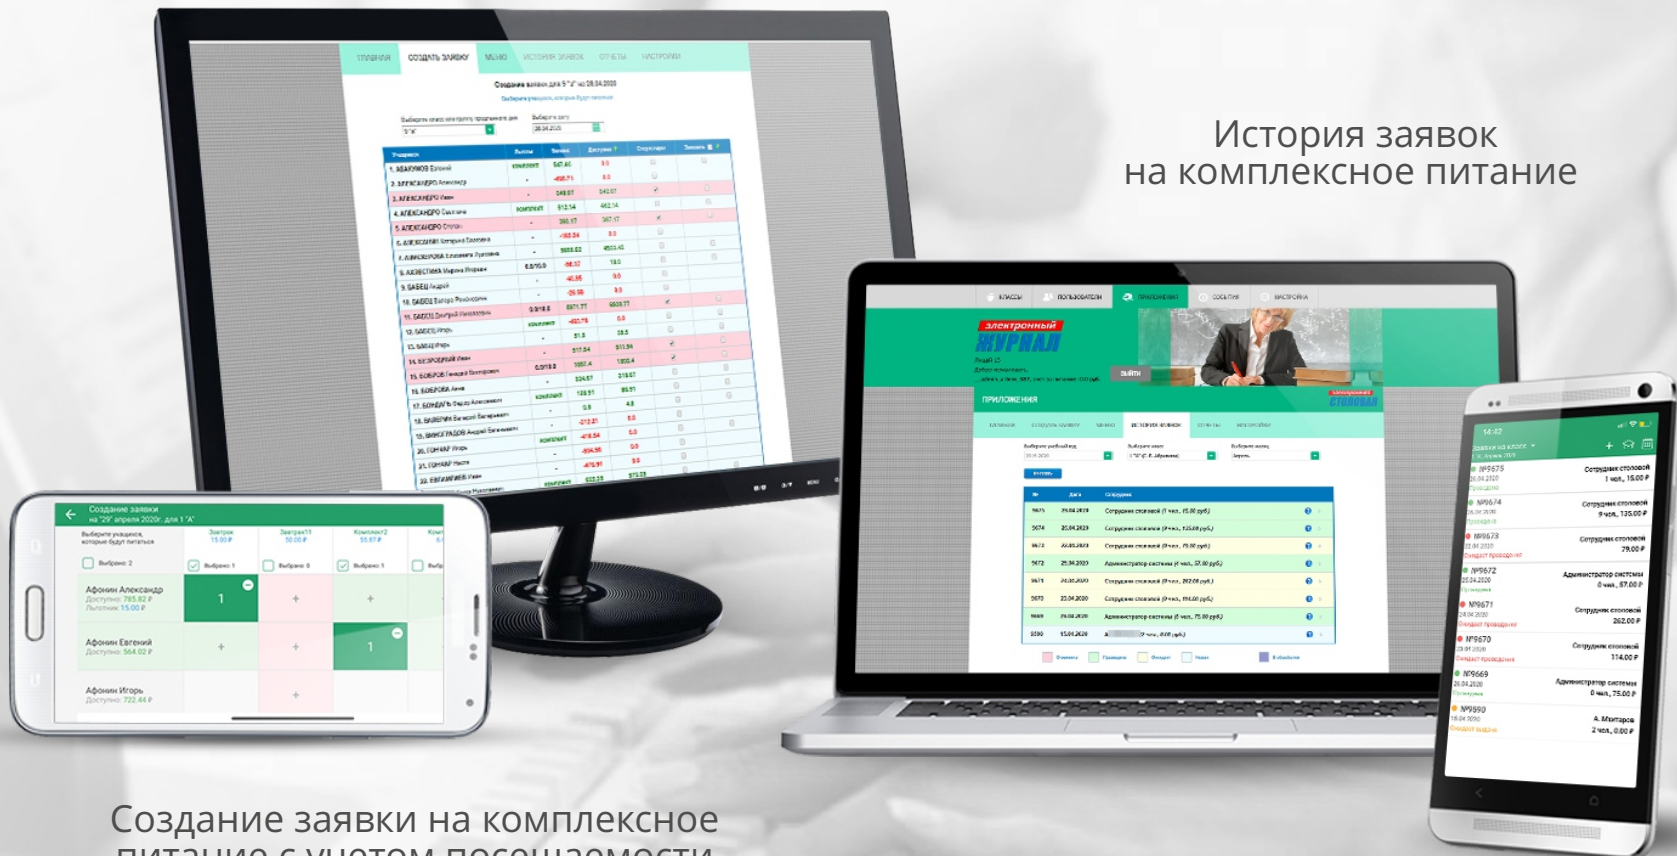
История заявок
на комплексное питание

ГЛАВНАЯ СОЗДАТЬ ЗАЯВКУ МЕНЮ ИСТОРИЯ ЗАЯВОК ОТЧЕТЫ НАСТРОЙКИ

Создание заявки

Создание заявки
на "29" апреля 2020г. для 1 "А"

Выберите учащихся, которые будут питаться

Завтрак 15.00 ₽
Завтрак11 50.00 ₽
Комплект2 55.67 ₽

Выбрано: 2
Выбрано: 1
Выбрано: 0
Выбрано: 1

Афонин Александр
Доступно: 785.82 ₽
Льготник: 15.00 ₽

Афонин Евгений
Доступно: 564.02 ₽

Афонин Игорь
Доступно: 722.44 ₽

КЛАССЫ ПОЛЬЗОВАТЕЛИ ПРИЛОЖЕНИЯ СОБЫТИЯ НАСТРОЙКИ

электронный ЖУРНАЛ

ВЫЙТИ

ПРИЛОЖЕНИЯ

ИСТОРИЯ ЗАЯВОК

14:42

№9675
Сотрудник столовой
1 чел., 15.00 ₽

№9674
Сотрудник столовой
9 чел., 135.00 ₽

№9673
Сотрудник столовой
79.00 ₽

№9672
Администратор системы
0 чел., 57.00 ₽

№9671
Сотрудник столовой
262.00 ₽

№9670
Сотрудник столовой
114.00 ₽

№9669
Администратор системы
0 чел., 75.00 ₽

№9590
А. Мантаров
2 чел., 0.00 ₽

Создание заявки на комплексное
питание с учетом посещаемости